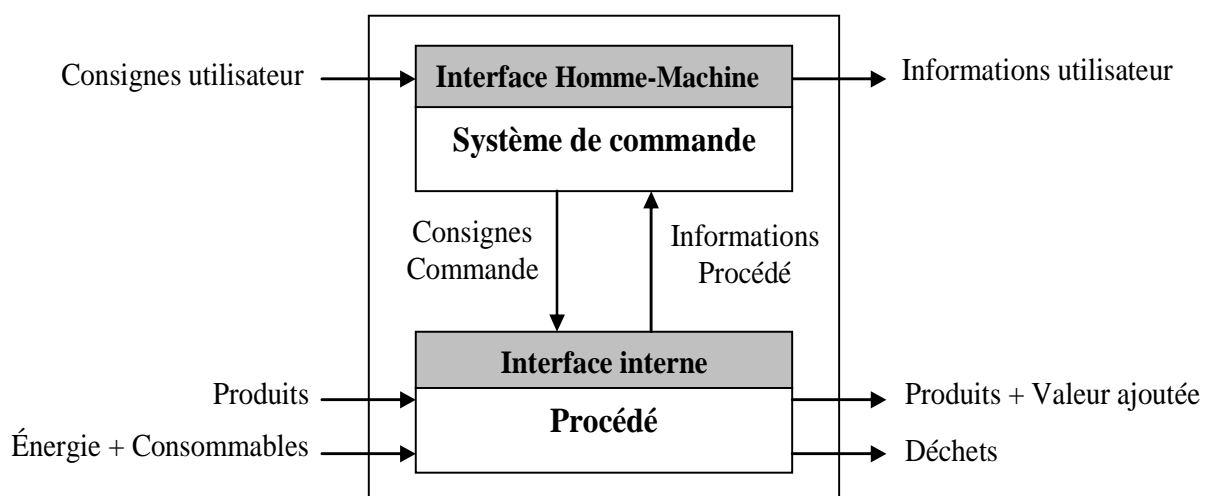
Consignes utilisateur

Interface Homme-Machine

Informations utilisateur

Système de commande

Consignes
Commande

Informations
Procédé

Interface interne

Produits

Produits + Valeur ajoutée

Procédé

Énergie + Consommables

Déchets